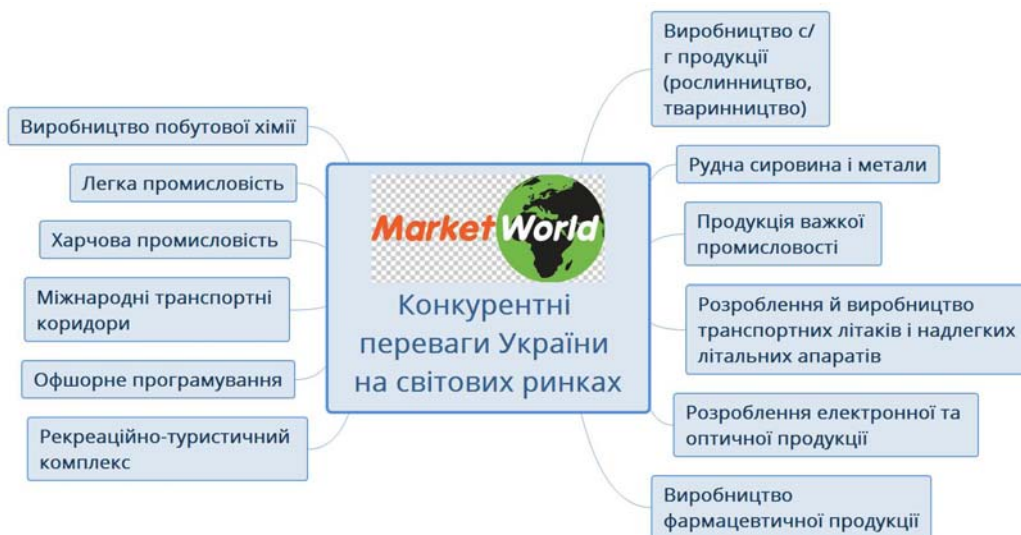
MarketWorld

Конкурентні переваги України на світових ринках

Виробництво побутової хімії

Легка промисловість

Харчова промисловість

Міжнародні транспортні коридори

Офшорне програмування

Рекреаційно-туристичний комплекс

Виробництво с/г продукції (рослинництво, тваринництво)

Рудна сировина і метали

Продукція важкої промисловості

Розроблення й виробництво транспортних літаків і надлегких літальних апаратів

Розроблення електронної та оптичної продукції

Виробництво фармацевтичної продукції